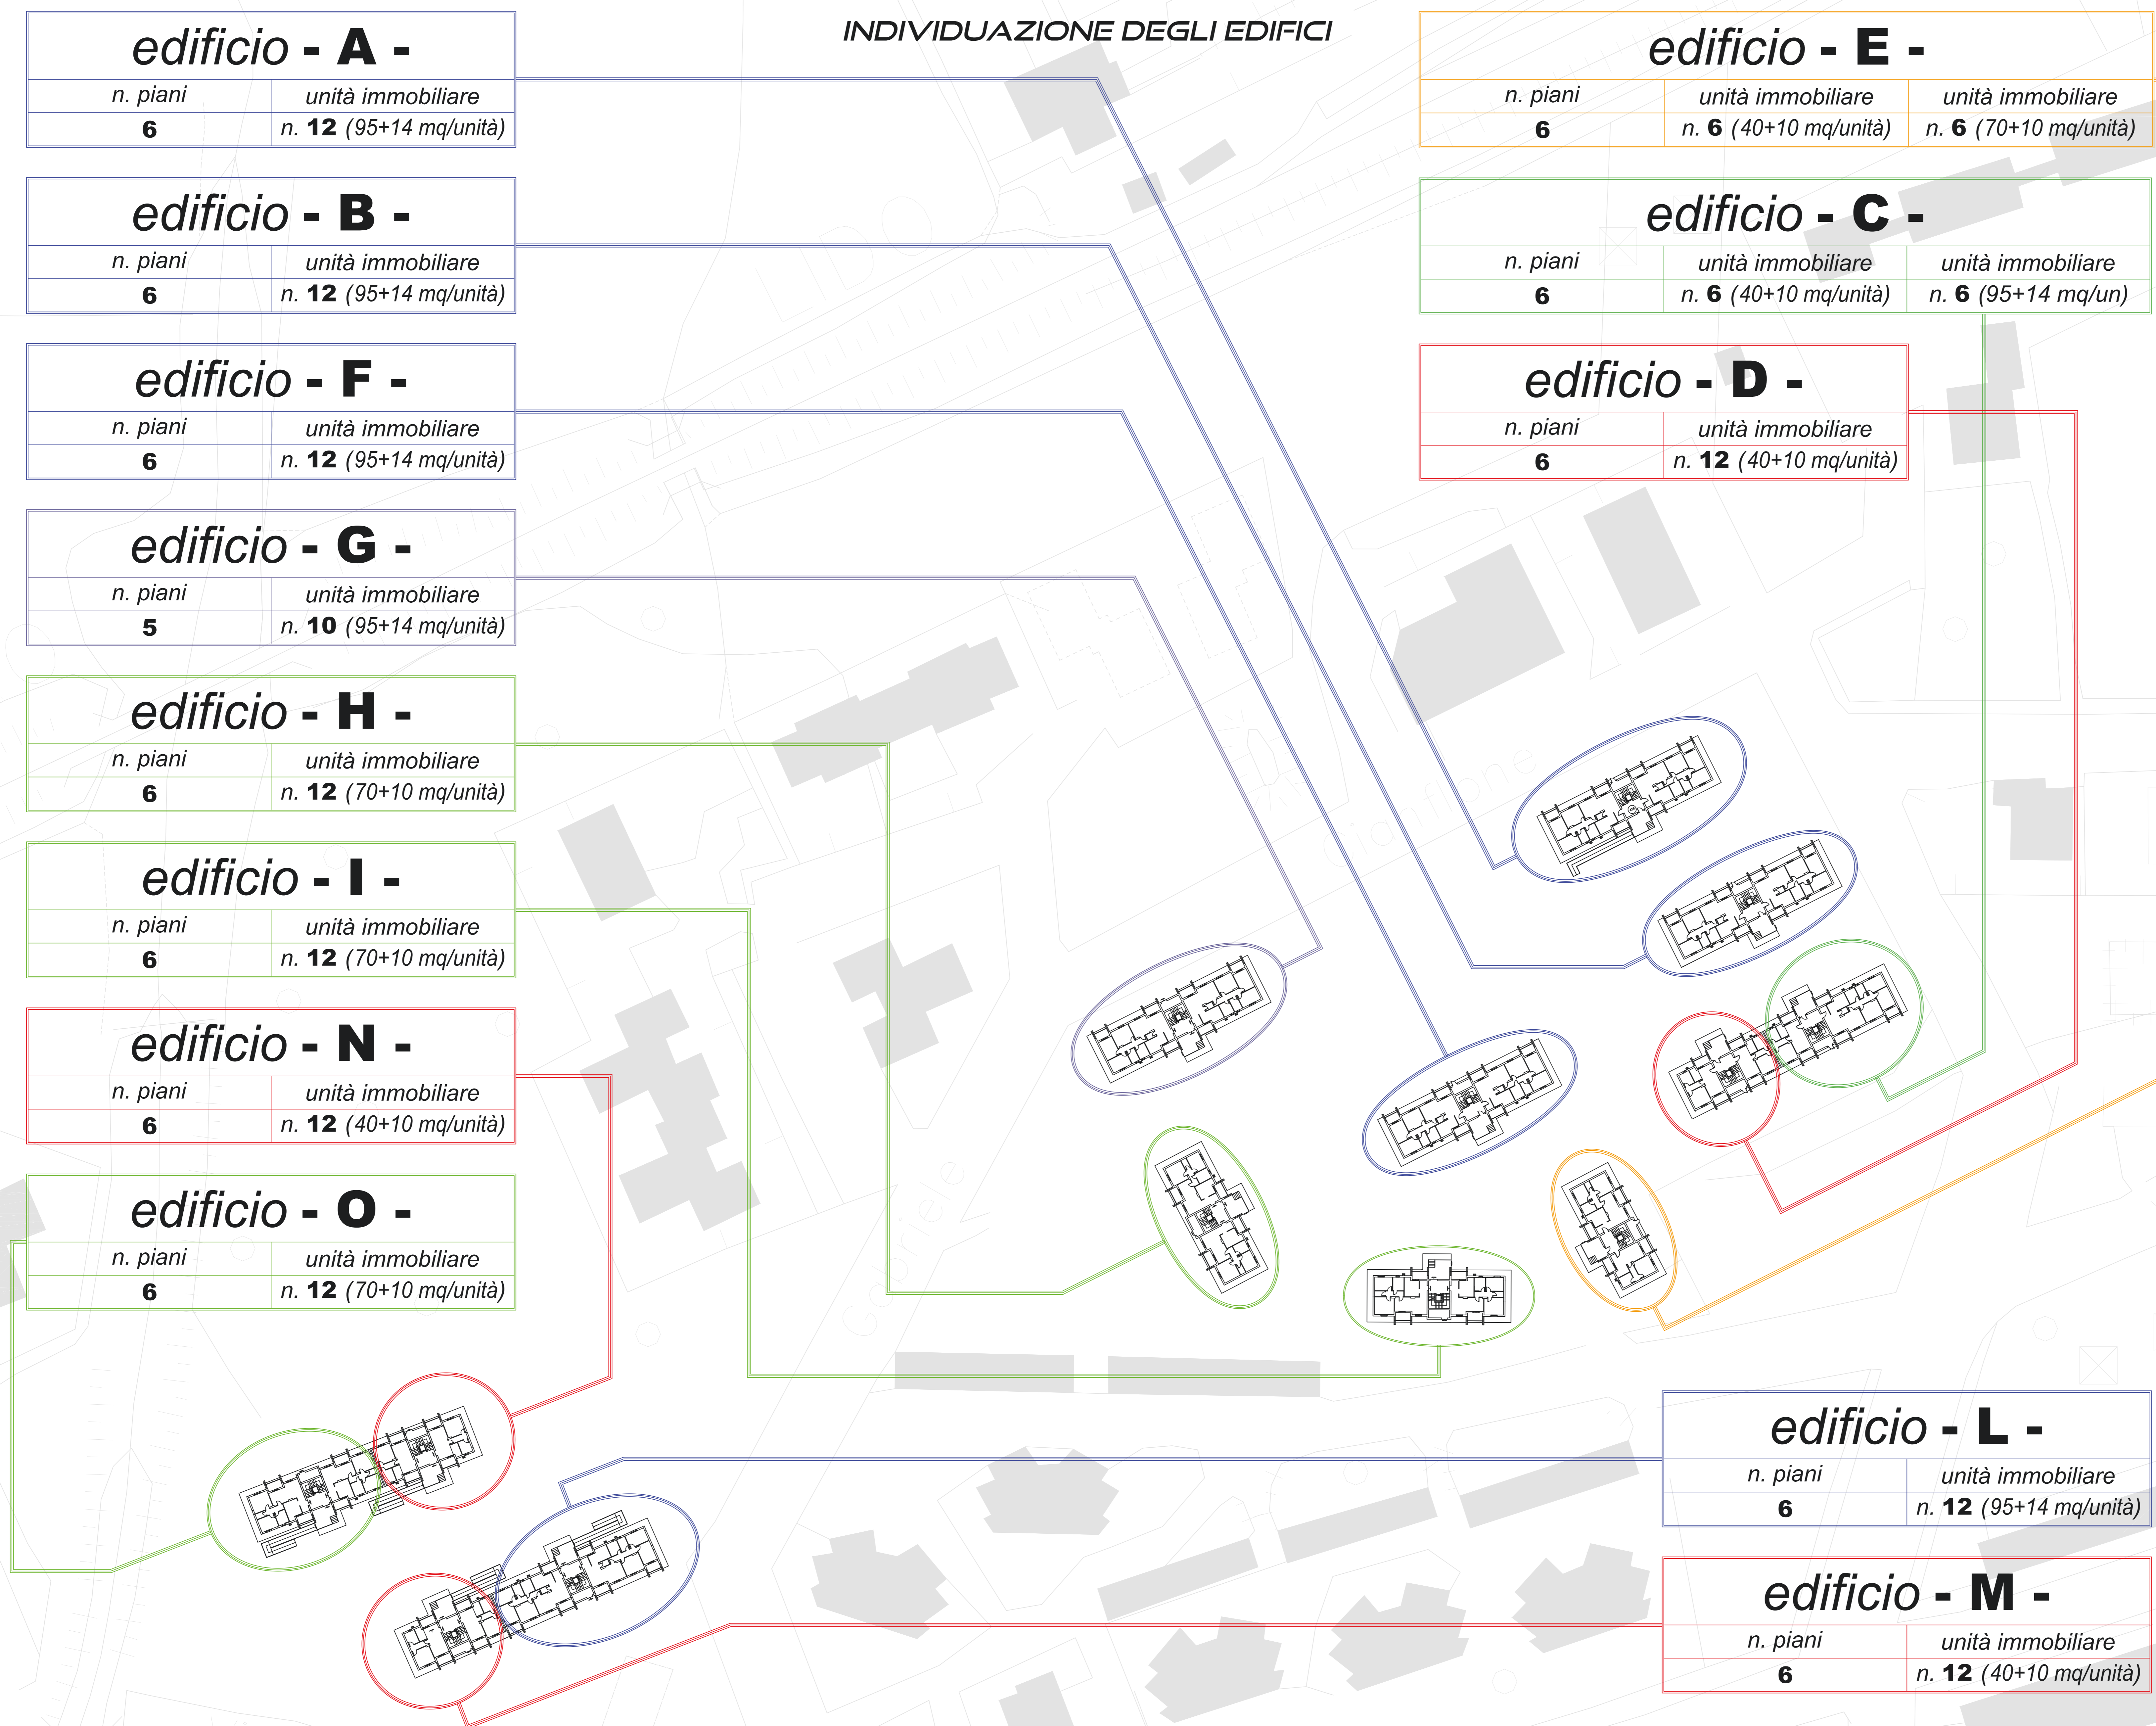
INDIVIDUAZIONE DEGLI EDIFICI

edificio - A -

| n. piani | unità immobiliare |
|---|---|
| 6 | n. 12 (95+14 mq/unità) |

edificio - B -

| n. piani | unità immobiliare |
|---|---|
| 6 | n. 12 (95+14 mq/unità) |

edificio - F -

| n. piani | unità immobiliare |
|---|---|
| 6 | n. 12 (95+14 mq/unità) |

edificio - G -

| n. piani | unità immobiliare |
|---|---|
| 5 | n. 10 (95+14 mq/unità) |

edificio - H -

| n. piani | unità immobiliare |
|---|---|
| 6 | n. 12 (70+10 mq/unità) |

edificio - I -

| n. piani | unità immobiliare |
|---|---|
| 6 | n. 12 (70+10 mq/unità) |

edificio - N -

| n. piani | unità immobiliare |
|---|---|
| 6 | n. 12 (40+10 mq/unità) |

edificio - O -

| n. piani | unità immobiliare |
|---|---|
| 6 | n. 12 (70+10 mq/unità) |

edificio - E -

| n. piani | unità immobiliare | unità immobiliare |
|---|---|---|
| 6 | n. 6 (40+10 mq/unità) | n. 6 (70+10 mq/unità) |

edificio - C -

| n. piani | unità immobiliare | unità immobiliare |
|---|---|---|
| 6 | n. 6 (40+10 mq/unità) | n. 6 (95+14 mq/un) |

edificio - D -

| n. piani | unità immobiliare |
|---|---|
| 6 | n. 12 (40+10 mq/unità) |

edificio - L -

| n. piani | unità immobiliare |
|---|---|
| 6 | n. 12 (95+14 mq/unità) |

edificio - M -

| n. piani | unità immobiliare |
|---|---|
| 6 | n. 12 (40+10 mq/unità) |